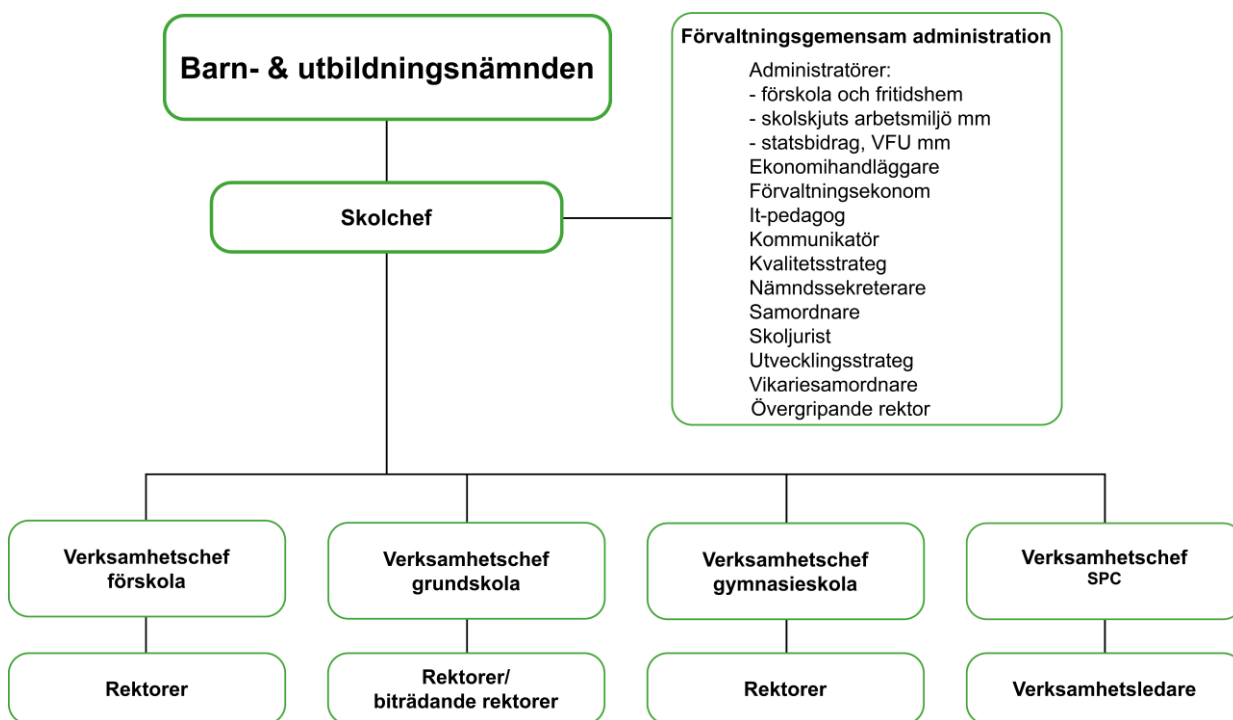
Barn- & utbildningsnämnden

Förvaltningsgemensam administration
Administratörer:
- förskola och fritidshem
- skolskjuts arbetsmiljö mm
- statsbidrag, VFU mm
Ekonomihandläggare
Förvaltningsekonom
It-pedagog
Kommunikatör
Kvalitetsstrateg
Nämndssekreterare
Samordnare
Skoljurist
Utvecklingsstrateg
Vikariesamordnare
Övergripande rektor

Skolchef

Verksamhetschef förskola

Rektorer

Verksamhetschef grundskola

Rektorer/ biträdande rektorer

Verksamhetschef gymnasieskola

Rektorer

Verksamhetschef SPC

Verksamhetsledare